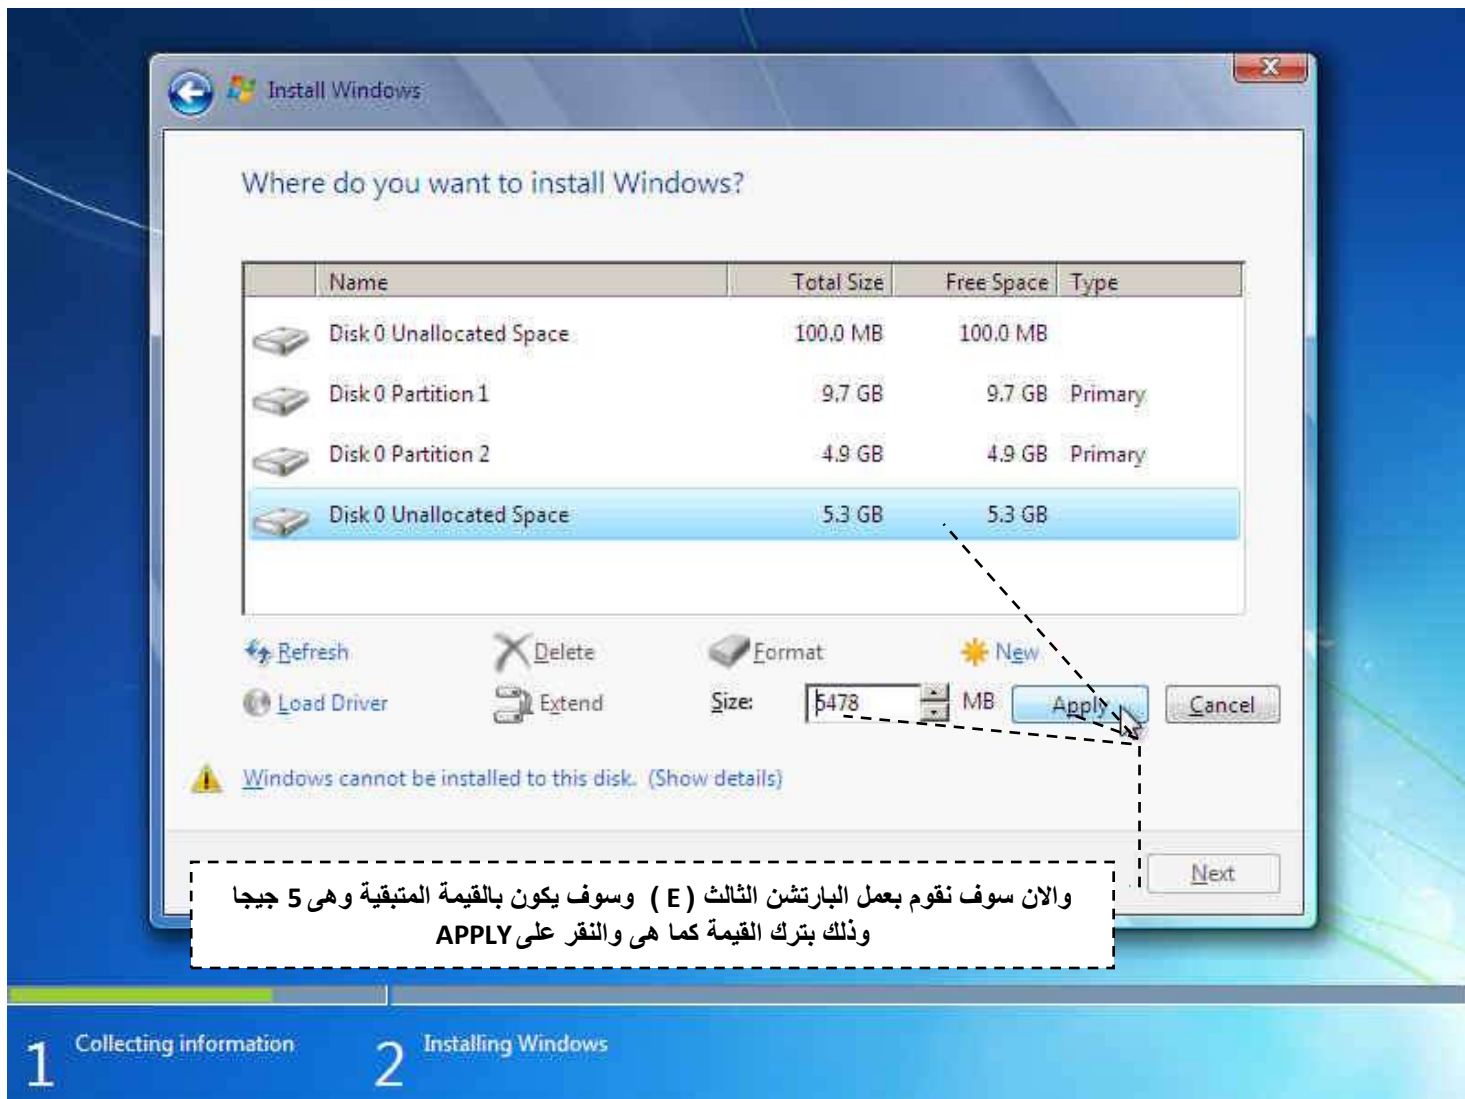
Install Windows

Where do you want to install Windows?

| | Name | Total Size | Free Space | Type |
|---|---|---|---|---|
| | Disk 0 Unallocated Space | 100.0 MB | 100.0 MB | |
| | Disk 0 Partition 1 | 9.7 GB | 9.7 GB | Primary |
| | Disk 0 Partition 2 | 4.9 GB | 4.9 GB | Primary |
| | Disk 0 Unallocated Space | 5.3 GB | 5.3 GB | |

Refresh Delete Format New

Load Driver Extend Size: 5478 MB Apply Cancel

Windows cannot be installed to this disk. (Show details)

Next

والان سوف نقوم بعمل البارتشن الثالث ( E ) وسوف يكون بالقيمة المتبقية وهى 5 جيجا وذلك بترك القيمة كما هى والنقر على APPLY

1 Collecting information

2 Installing Windows